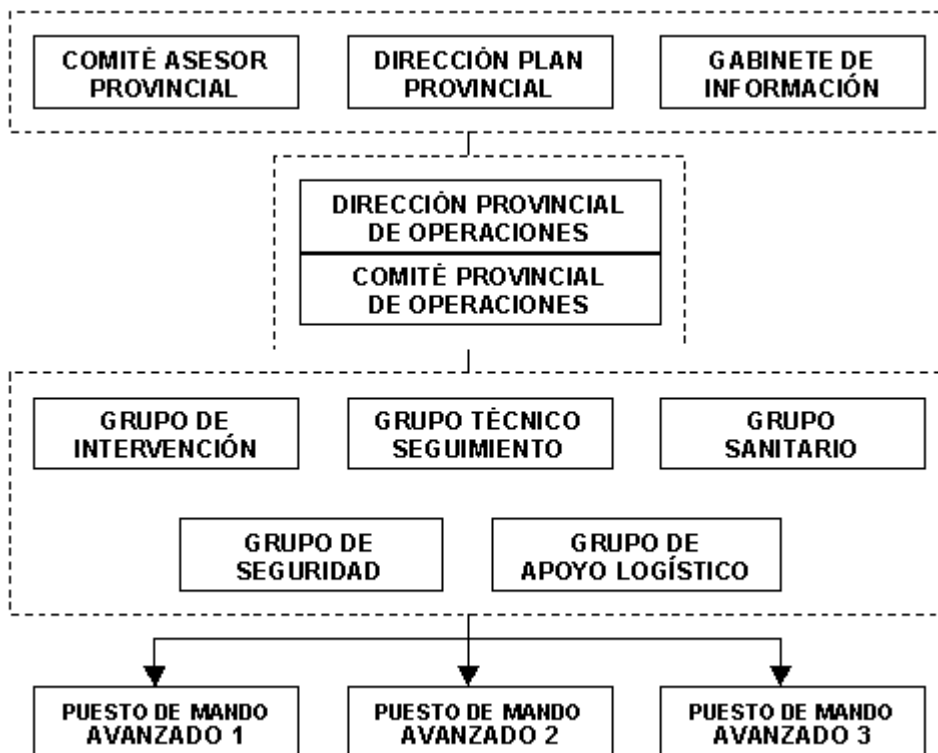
COMITÉ ASESOR PROVINCIAL

DIRECCIÓN PLAN PROVINCIAL

GABINETE DE INFORMACIÓN

DIRECCIÓN PROVINCIAL DE OPERACIONES

COMITÉ PROVINCIAL DE OPERACIONES

GRUPO DE INTERVENCIÓN

GRUPO TÉCNICO SEGUIMIENTO

GRUPO SANITARIO

GRUPO DE SEGURIDAD

GRUPO DE APOYO LOGÍSTICO

PUESTO DE MANDO AVANZADO 1

PUESTO DE MANDO AVANZADO 2

PUESTO DE MANDO AVANZADO 3